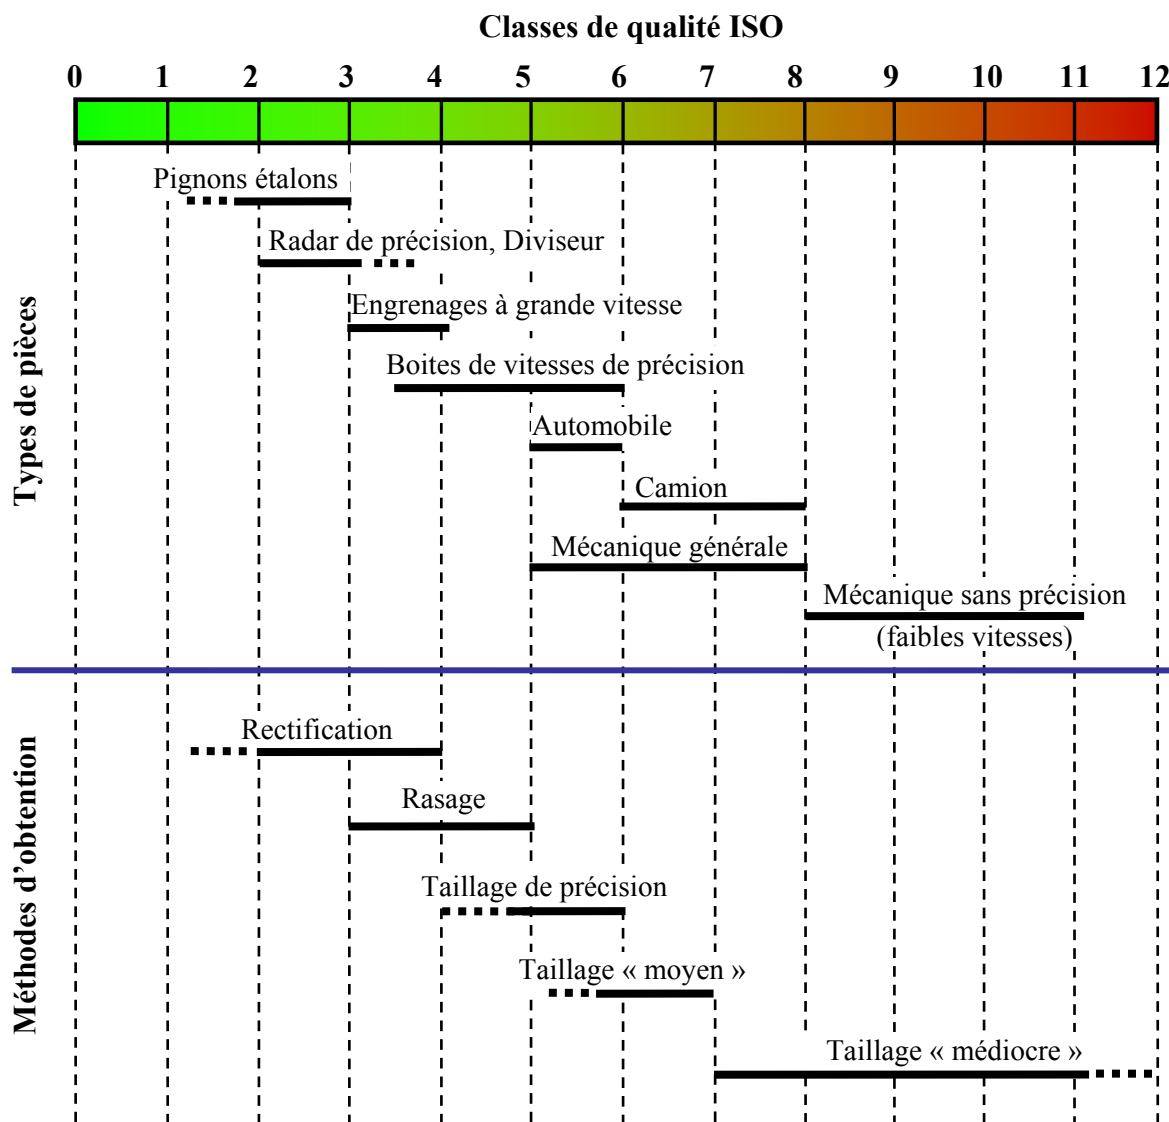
Classes de qualité ISO

0 1 2 3 4 5 6 7 8 9 10 11 12

Types de pièces

Pignons étalons

Radar de précision, Diviseur

Engrenages à grande vitesse

Boites de vitesses de précision

Automobile

Camion

Mécanique générale

Mécanique sans précision (faibles vitesses)

Méthodes d'obtention

Rectification

Rasage

Taillage de précision

Taillage « moyen »

Taillage « médiocre »